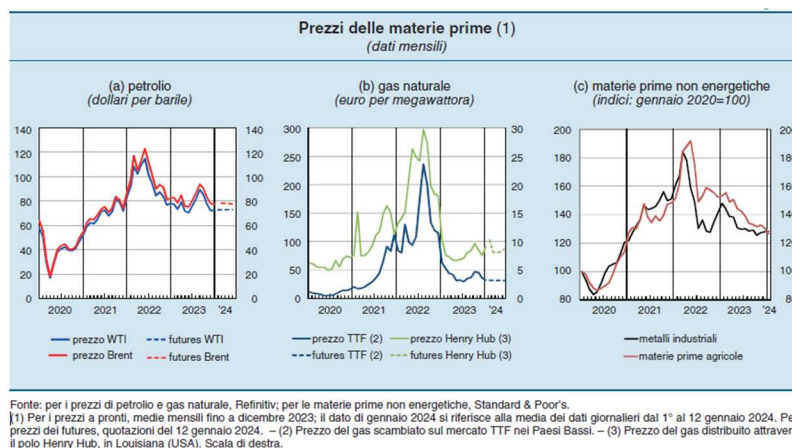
Prezzi delle materie prime (1)
(dati mensili)

(a) petrolio
(dollari per barile)

140 120 100 80 60 40 20 0

140 120 100 80 60 40 20 0

2020 2021 2022 2023 '24

prezzo WTI
futures WTI
prezzo Brent
futures Brent

(b) gas naturale
(euro per megawattora)

300 250 200 150 100 50 0

30 25 20 15 10 5 0

2020 2021 2022 2023 '24

prezzo TTF (2)
prezzo Henry Hub (3)
futures TTF (2)
futures Henry Hub (3)

(c) materie prime non energetiche
(indici: gennaio 2020=100)

200 180 160 140 120 100 80

2020 2021 2022 2023 '24

metalli industriali
materie prime agricole

Fonte: per i prezzi di petrolio e gas naturale, Refinitiv; per le materie prime non energetiche, Standard & Poor's.
(1) Per i prezzi a pronti, medie mensili fino a dicembre 2023; il dato di gennaio 2024 si riferisce alla media dei dati giornalieri dal 1° al 12 gennaio 2024. Pe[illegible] prezzi dei futures, quotazioni del 12 gennaio 2024. – (2) Prezzo del gas scambiato sul mercato TTF nei Paesi Bassi. – (3) Prezzo del gas distribuito attraver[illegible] il polo Henry Hub, in Louisiana (USA). Scala di destra.